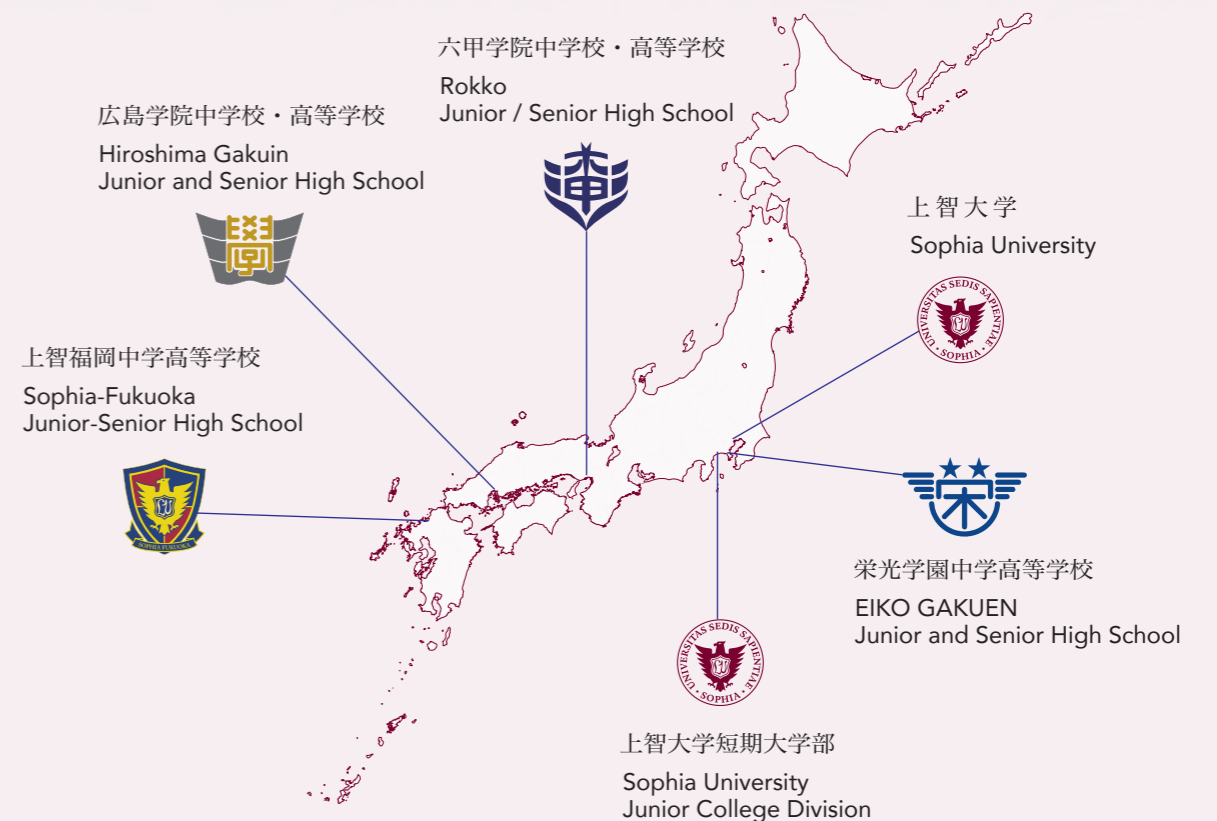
六甲学院中学校・高等学校
Rokko
Junior / Senior High School

広島学院中学校・高等学校
Hiroshima Gakuin
Junior and Senior High School

上智大学
Sophia University

UNIVERSITAS SEDIS SAPIENTIAE · SOPHIA ·

上智福岡中学高等学校
Sophia-Fukuoka
Junior-Senior High School

SOPHIA FUKUOKA

栄光学園中学高等学校
EIKO GAKUEN
Junior and Senior High School

UNIVERSITAS SEDIS SAPIENTIAE · SOPHIA ·

上智大学短期大学部
Sophia University
Junior College Division